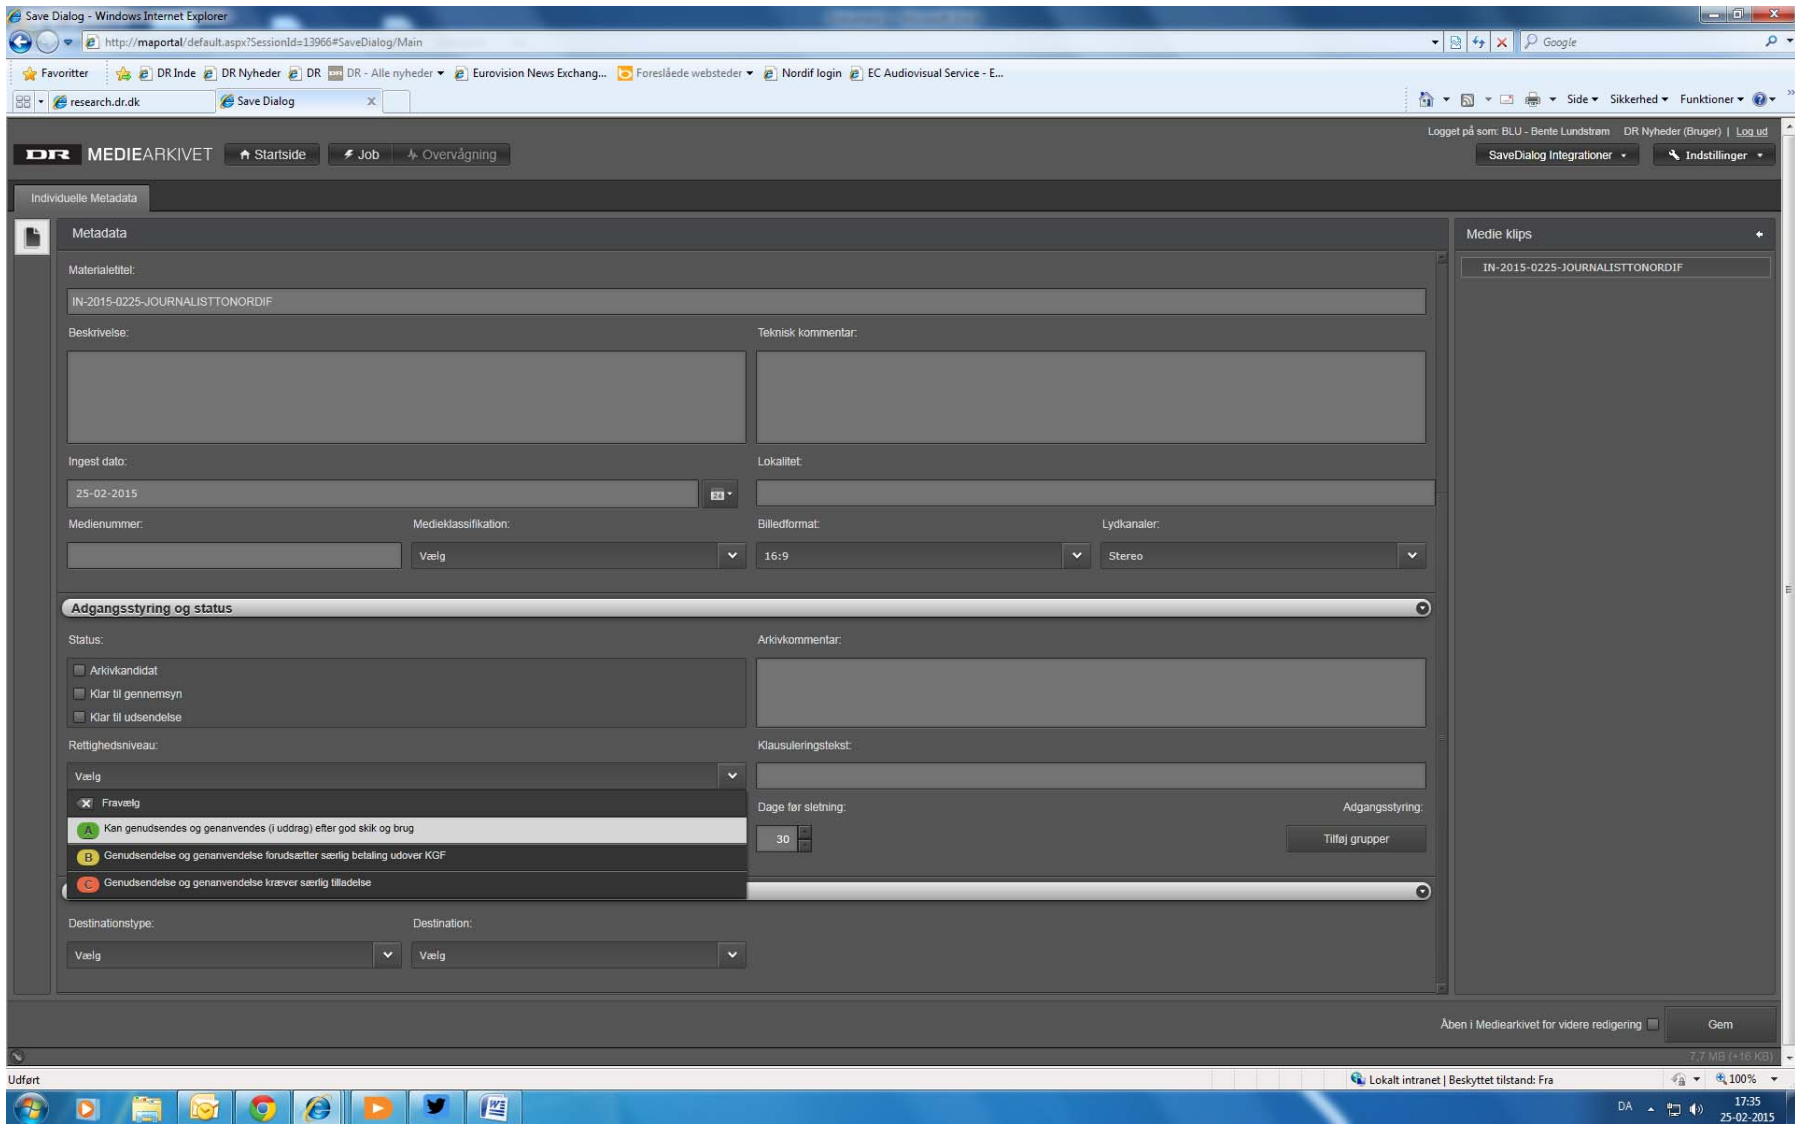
Save Dialog - Windows Internet Explorer

http://maportal/default.aspx?SessionId=13966#SaveDialog/Main

Google

Favoritter | DR Inde | DR Nyheder | DR | DR - Alle nyheder | Eurovision News Exchang... | Foreslåede websteder | Nordif login | EC Audiovisual Service - E...

research.dr.dk | Save Dialog

Side | Sikkerhed | Funktioner

Logget på som: BLU - Bente Lundstrøm DR Nyheder (Bruger) | Log ud

DR MEDIEARKIVET | Startside | Job | Overvågning

SaveDialog Integrationer | Indstillinger

Individuelle Metadata

Metadata

Materialetitel:

IN-2015-0225-JOURNALISTTONORDIF

Beskrivelse:

Teknisk kommentar:

Ingest dato:

25-02-2015

Lokalitet:

Medienummer:

Medieklassifikation:

Vælg

Billedformat:

16:9

Lydkanaler:

Stereo

Adgangsstyring og status

Status:

Arkivkandidat

Klar til gennemsyn

Klar til udsendelse

Arkivkommentar:

Rettighedsniveau:

Vælg

Klausuleringstekst:

Fravælg

A Kan genudsendes og genanvendes (i uddrag) efter god skik og brug

B Genudsendelse og genanvendelse forudsætter særlig betaling udover KGF

C Genudsendelse og genanvendelse kræver særlig tilladelse

Dage før sletning:

30

Adgangsstyring:

Tilføj grupper

Destinationstype:

Vælg

Destination:

Vælg

Medie klips

IN-2015-0225-JOURNALISTTONORDIF

Åben i Mediearkivet for videre redigering

Gem

7,7 MB (+16 KB)

Udført

Lokalt intranet | Beskyttet tilstand: Fra

100%

DA

17:35
25-02-2015